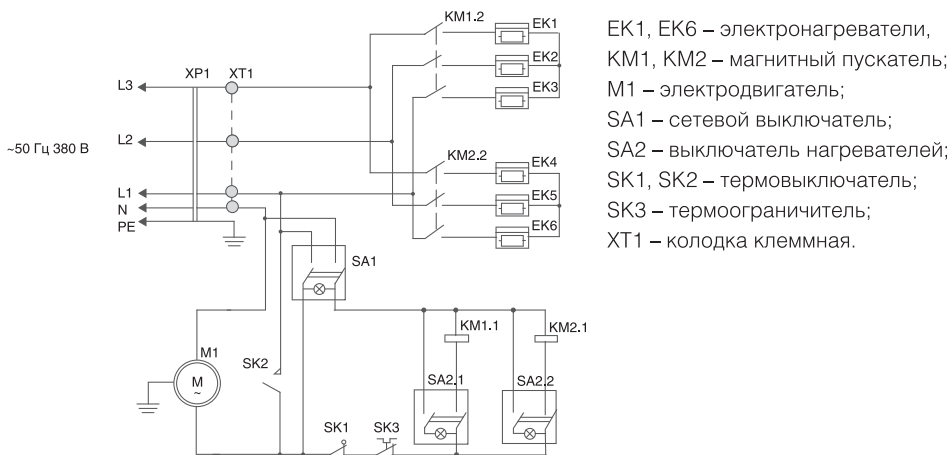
KM1.2
EK1
EK2
EK3
XP1
XT1
L3
~50 Гц 380 В
L2
KM2.2
EK4
EK5
EK6
L1
N
PE
SA1
KM1.1
KM2.1
M1
M
~
SK2
SA2.1
SA2.2
SK1
SK3

EK1, EK6 – электронагреватели,
KM1, KM2 – магнитный пускатель;
M1 – электродвигатель;
SA1 – сетевой выключатель;
SA2 – выключатель нагревателей;
SK1, SK2 – термовыключатель;
SK3 – термоограничитель;
XT1 – колодка клеммная.